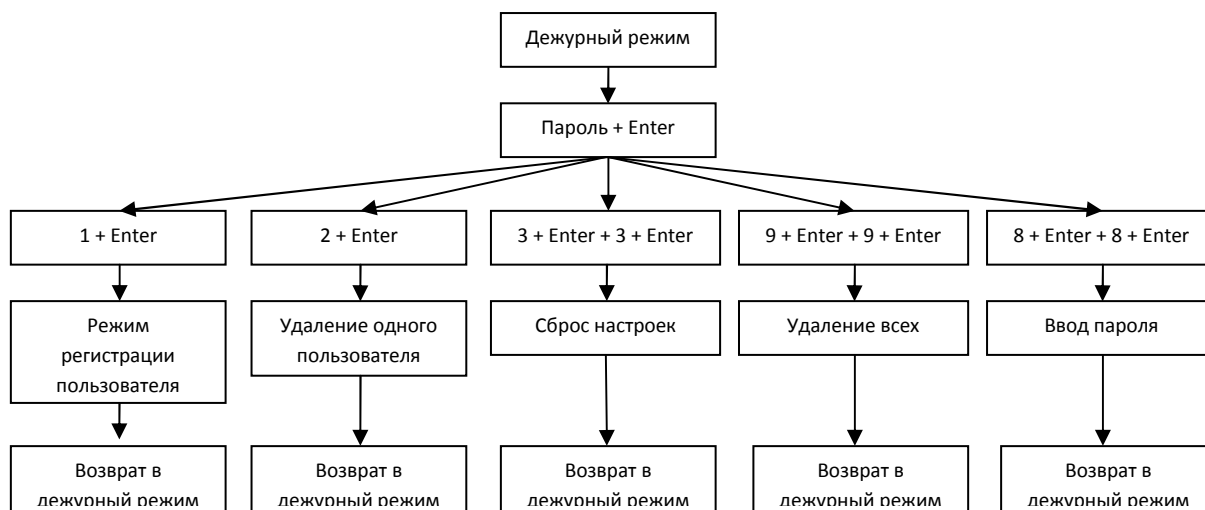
Дежурный режим

Пароль + Enter

1 + Enter

2 + Enter

3 + Enter + 3 + Enter

9 + Enter + 9 + Enter

8 + Enter + 8 + Enter

Режим регистрации пользователя

Удаление одного пользователя

Сброс настроек

Удаление всех

Ввод пароля

Возврат в дежурный режим

Возврат в дежурный режим

Возврат в дежурный режим

Возврат в дежурный режим

Возврат в дежурный режим